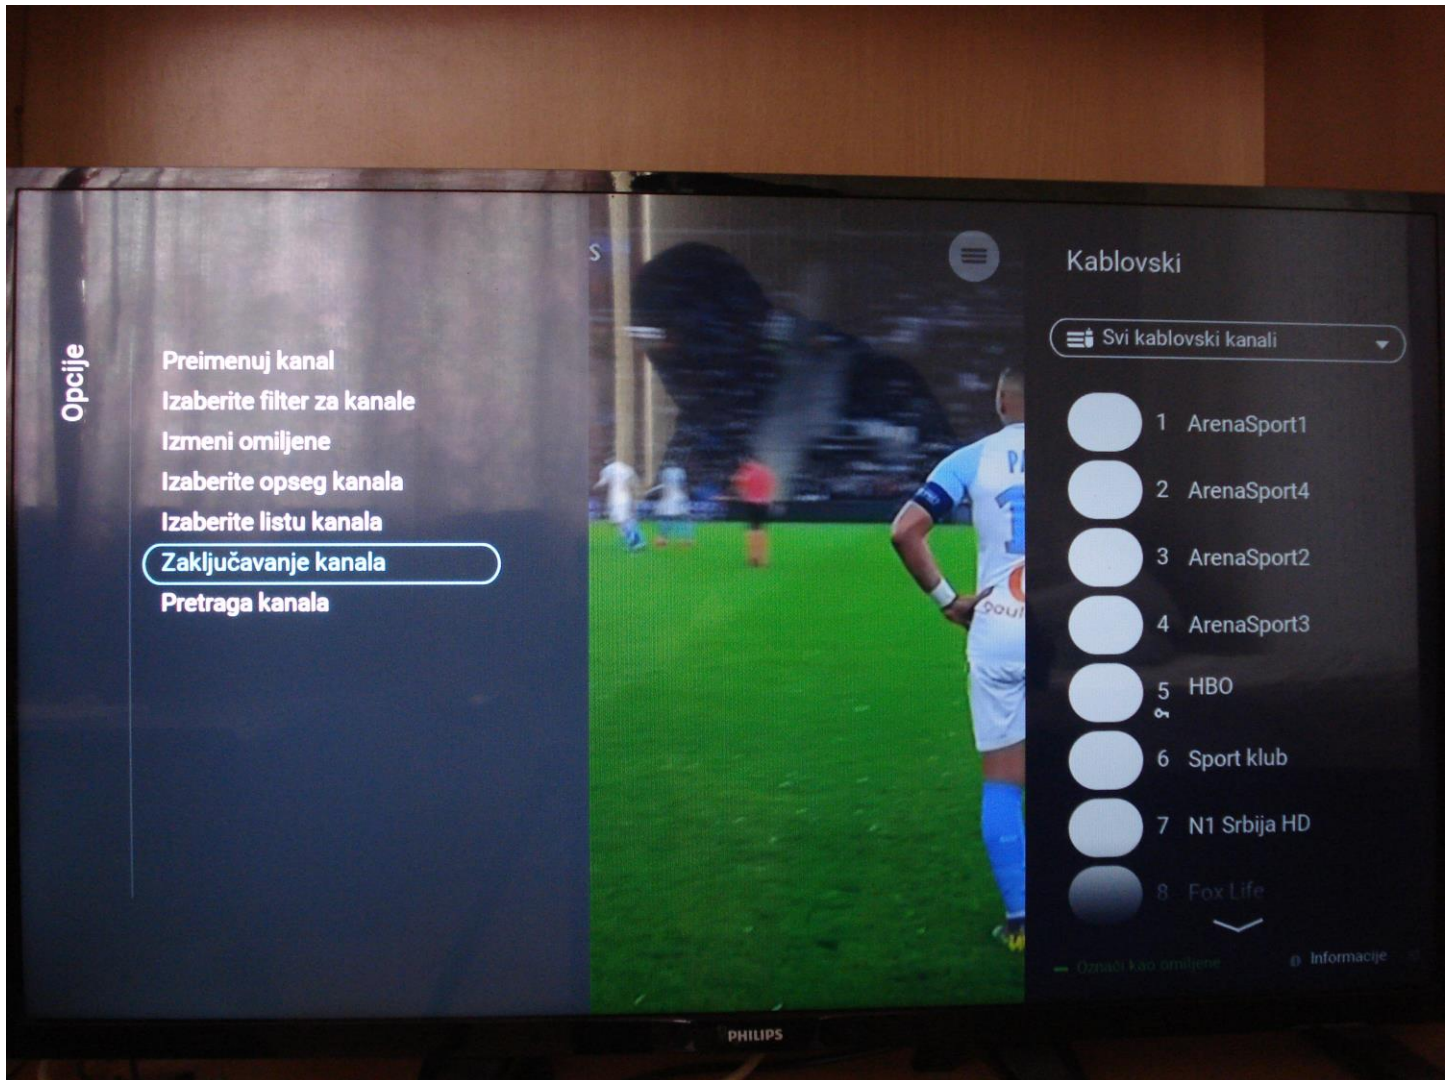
Opcije

Preimenuj kanal
Izaberite filter za kanale
Izmeni omiljene
Izaberite opseg kanala
Izaberite listu kanala
Zaključavanje kanala
Pretraga kanala

Kablovski

Svi kablovski kanali

1 ArenaSport1
2 ArenaSport4
3 ArenaSport2
4 ArenaSport3
5 HBO
6 Sport klub
7 N1 Srbija HD
8 Fox Life

Označi kao omiljene
Informacije

PHILIPS